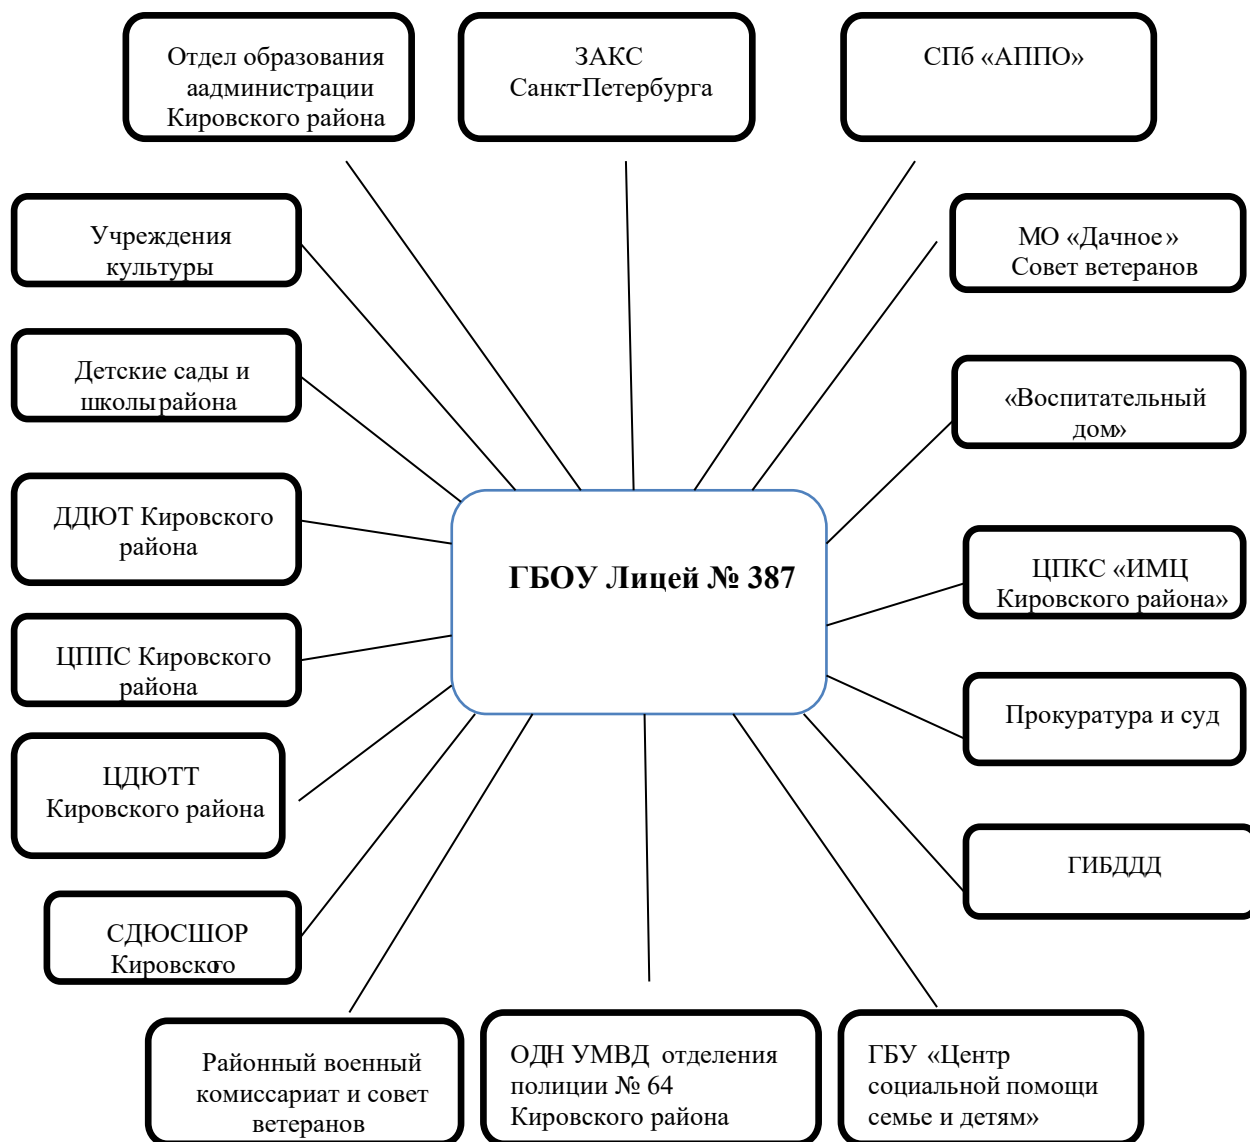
Отдел образования аадминистрации Кировского района

ЗАКС Санкт-Петербурга

СПб «АППО»

Учреждения культуры

МО «Дачное» Совет ветеранов

Детские сады и школы района

«Воспитательный дом»

ДДЮТ Кировского района

ГБОУ Лицей № 387

ЦПКС «ИМЦ Кировского района»

ЦППС Кировского района

Прокуратура и суд

ЦДЮТТ Кировского района

ГИБДДД

СДЮСШОР Кировского

Районный военный комиссариат и совет ветеранов

ОДН УМВД отделения полиции № 64 Кировского района

ГБУ «Центр социальной помощи семье и детям»